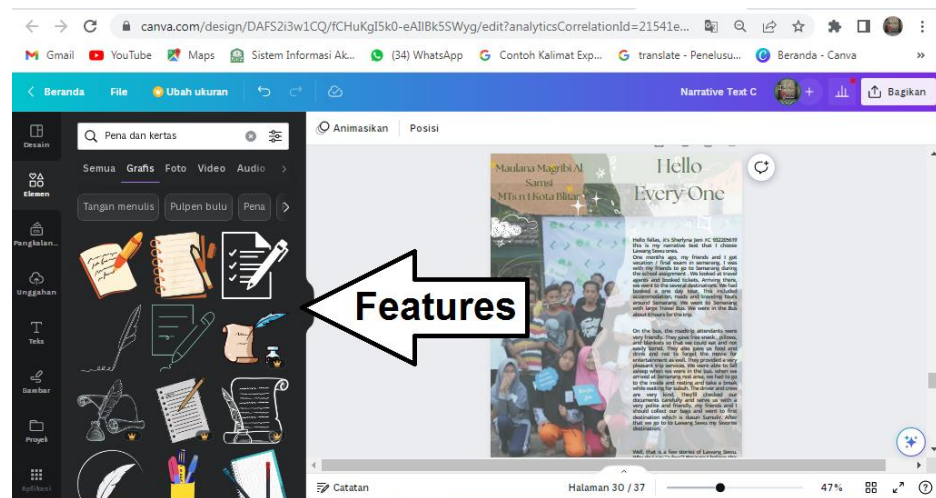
canva.com/design/DAFS2i3w1CQ/fCHuKgI5k0-eAIlBk5SWyg/edit?analyticsCorrelationId=21541e...

Gmail YouTube Maps Sistem Informasi Ak... (34) WhatsApp Contoh Kalimat Exp... translate - Penelusu... Beranda - Canva »

Beranda File Ubah ukuran Narrative Text C Bagikan

Desain
Elemen
Pangkalan...
Unggahan
Teks
Gambar
Proyek
Aplikasi

Pena dan kertas

Semua Grafis Foto Video Audio

Tangan menulis Pulpen bulu Pena

Animasikan Posisi

Maulana Magribi Al Samsi MTsn 1 Kota Blitar

Hello Every One

Features

Catatan Halaman 30 / 37 47%